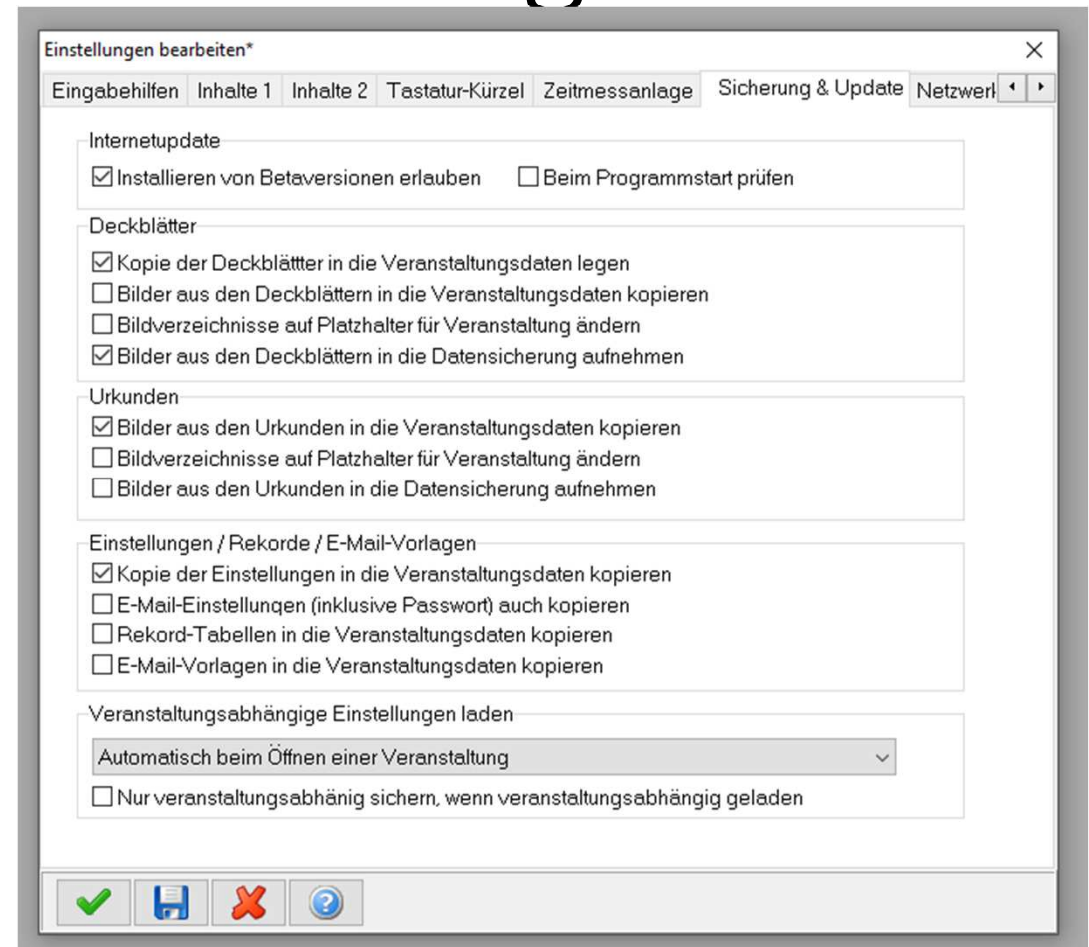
Einstellungen bearbeiten*

Eingabehilfen | Inhalte 1 | Inhalte 2 | Tastatur-Kürzel | Zeitmessanlage | Sicherung & Update | Netzwerl

Internetupdate

☑ Installieren von Betaversionen erlauben ☐ Beim Programmstart prüfen

Deckblätter

☑ Kopie der Deckblätttter in die Veranstaltungsdaten legen
☐ Bilder aus den Deckblättern in die Veranstaltungsdaten kopieren
☐ Bildverzeichnisse auf Platzhalter für Veranstaltung ändern
☑ Bilder aus den Deckblättern in die Datensicherung aufnehmen

Urkunden

☑ Bilder aus den Urkunden in die Veranstaltungsdaten kopieren
☐ Bildverzeichnisse auf Platzhalter für Veranstaltung ändern
☐ Bilder aus den Urkunden in die Datensicherung aufnehmen

Einstellungen / Rekorde / E-Mail-Vorlagen

☑ Kopie der Einstellungen in die Veranstaltungsdaten kopieren
☐ E-Mail-Einstellungen (inklusive Passwort) auch kopieren
☐ Rekord-Tabellen in die Veranstaltungsdaten kopieren
☐ E-Mail-Vorlagen in die Veranstaltungsdaten kopieren

Veranstaltungsabhängige Einstellungen laden

Automatisch beim Öffnen einer Veranstaltung

☐ Nur veranstaltungsabhänig sichern, wenn veranstaltungsabhängig geladen